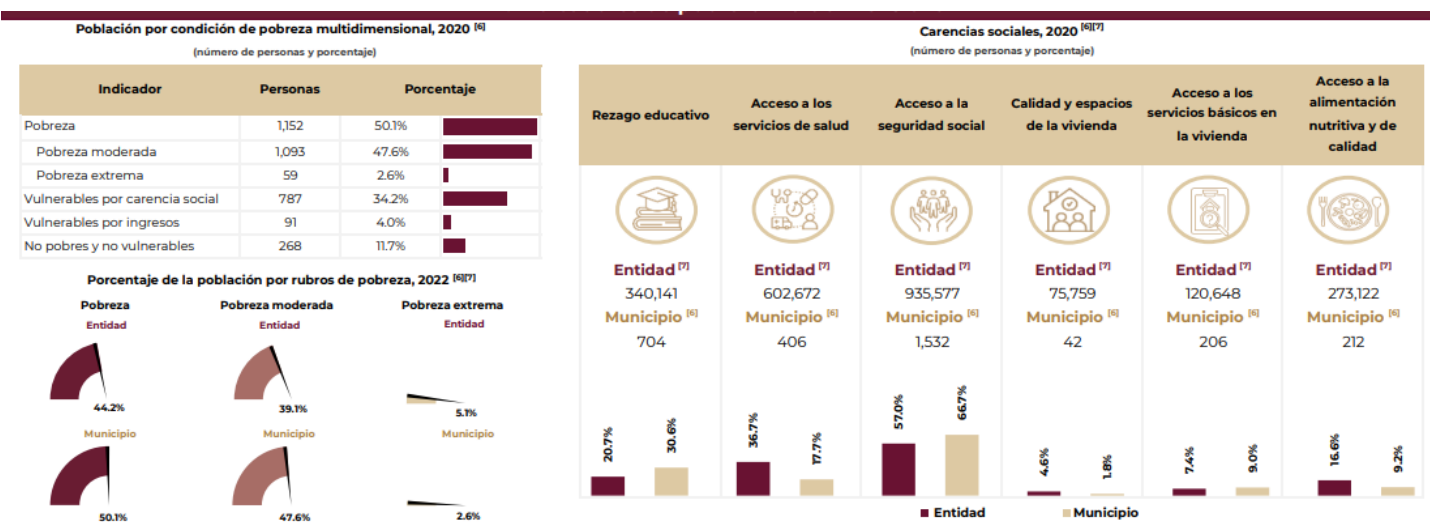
Población por condición de pobreza multidimensional, 2020 [6]

(número de personas y porcentaje)

| Indicador | Personas | Porcentaje |
|---|---|---|
| Pobreza | 1,152 | 50.1% |
| Pobreza moderada | 1,093 | 47.6% |
| Pobreza extrema | 59 | 2.6% |
| Vulnerables por carencia social | 787 | 34.2% |
| Vulnerables por ingresos | 91 | 4.0% |
| No pobres y no vulnerables | 268 | 11.7% |

Porcentaje de la población por rubros de pobreza, 2022 [6][7]

Pobreza
Entidad
44.2%
Municipio
50.1%

Pobreza moderada
Entidad
39.1%
Municipio
47.6%

Pobreza extrema
Entidad
5.1%
Municipio
2.6%

Carencias sociales, 2020 [6][7]

(número de personas y porcentaje)

| Rezago educativo | Acceso a los servicios de salud | Acceso a la seguridad social | Calidad y espacios de la vivienda | Acceso a los servicios básicos en la vivienda | Acceso a la alimentación nutritiva y de calidad |
|---|---|---|---|---|---|
| Entidad [7] 340,141 | Entidad [7] 602,672 | Entidad [7] 935,577 | Entidad [7] 75,759 | Entidad [7] 120,648 | Entidad [7] 273,122 |
| Municipio [6] 704 | Municipio [6] 406 | Municipio [6] 1,532 | Municipio [6] 42 | Municipio [6] 206 | Municipio [6] 212 |
| 20.7% 30.6% | 36.7% 17.7% | 57.0% 66.7% | 4.6% 1.8% | 7.4% 9.0% | 16.6% 9.2% |

Entidad Municipio